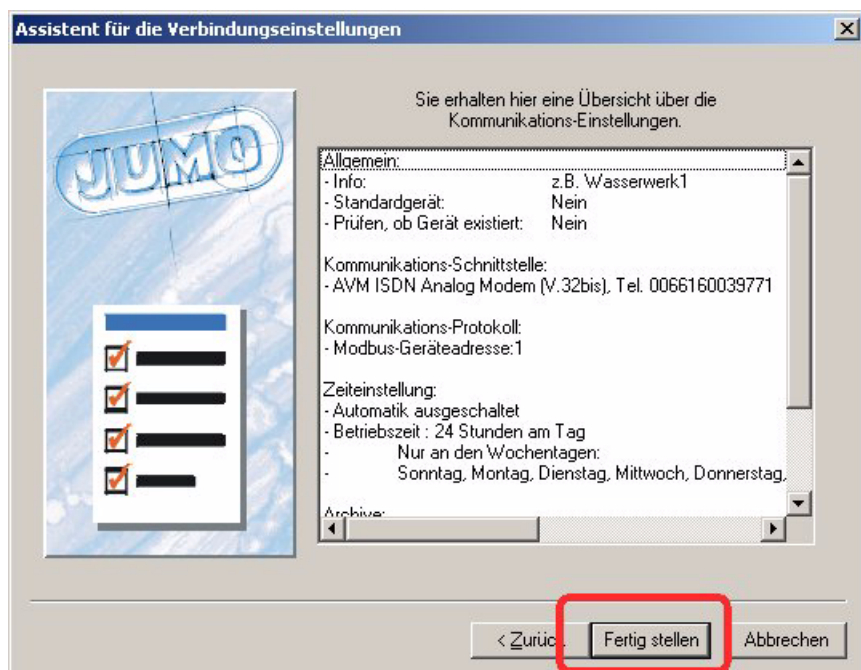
Assistent für die Verbindungseinstellungen

JUMO

Sie erhalten hier eine Übersicht über die Kommunikations-Einstellungen.

Allgemein:
- Info: z.B. Wasserwerk1
- Standardgerät: Nein
- Prüfen, ob Gerät existiert: Nein

Kommunikations-Schnittstelle:
- AVM ISDN Analog Modem (V.32bis), Tel. 0066160039771

Kommunikations-Protokoll:
- Modbus-Geräteadresse:1

Zeiteinstellung:
- Automatik ausgeschaltet
- Betriebszeit : 24 Stunden am Tag
- Nur an den Wochentagen:
- Sonntag, Montag, Dienstag, Mittwoch, Donnerstag,

Archive:

< Zurück Fertig stellen Abbrechen